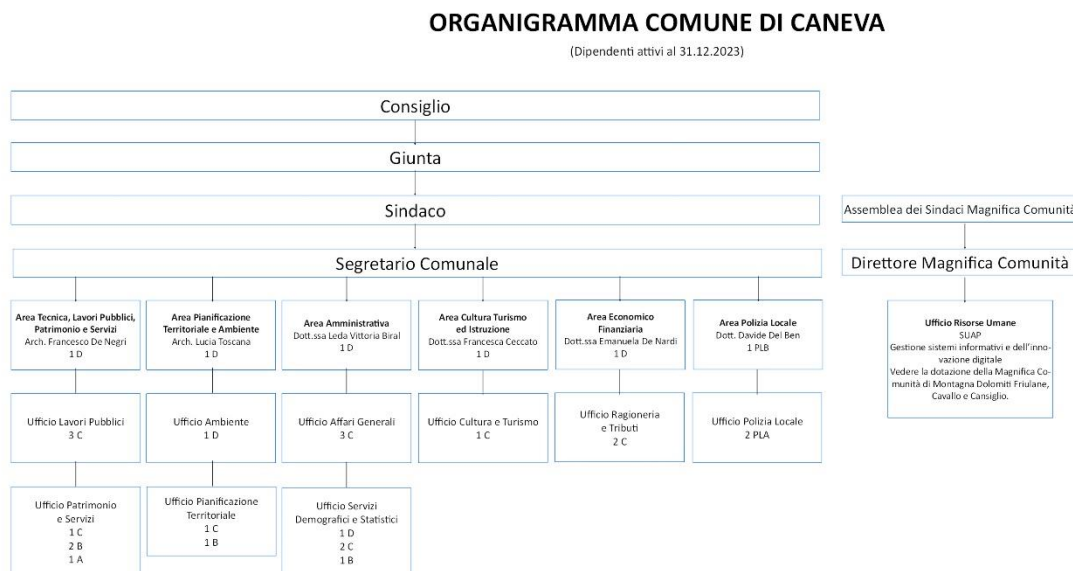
ORGANIGRAMMA COMUNE DI CANEVA

(Dipendenti attivi al 31.12.2023)

Consiglio

Giunta

Sindaco

Assemblea dei Sindaci Magnifica Comunità

Segretario Comunale

Direttore Magnifica Comunità

Area Tecnica, Lavori Pubblici, Patrimonio e Servizi
Arch. Francesco De Negri
1 D

Area Pianificazione Territoriale e Ambiente
Arch. Lucia Toscana
1 D

Area Amministrativa
Dott.ssa Leda Vittoria Biral
1 D

Area Cultura Turismo ed Istruzione
Dott.ssa Francesca Ceccato
1 D

Area Economico Finanziaria
Dott.ssa Emanuela De Nardi
1 D

Area Polizia Locale
Dott. Davide Del Ben
1 PLB

Ufficio Risorse Umane
SUAP
Gestione sistemi informativi e dell'innovazione digitale
Vedere la dotazione della Magnifica Comunità di Montagna Dolomiti Friulane, Cavallo e Cansiglio.

Ufficio Lavori Pubblici
3 C

Ufficio Ambiente
1 D

Ufficio Affari Generali
3 C

Ufficio Cultura e Turismo
1 C

Ufficio Ragioneria e Tributi
2 C

Ufficio Polizia Locale
2 PLA

Ufficio Patrimonio e Servizi
1 C
2 B
1 A

Ufficio Pianificazione Territoriale
1 C
1 B

Ufficio Servizi Demografici e Statistici
1 D
2 C
1 B